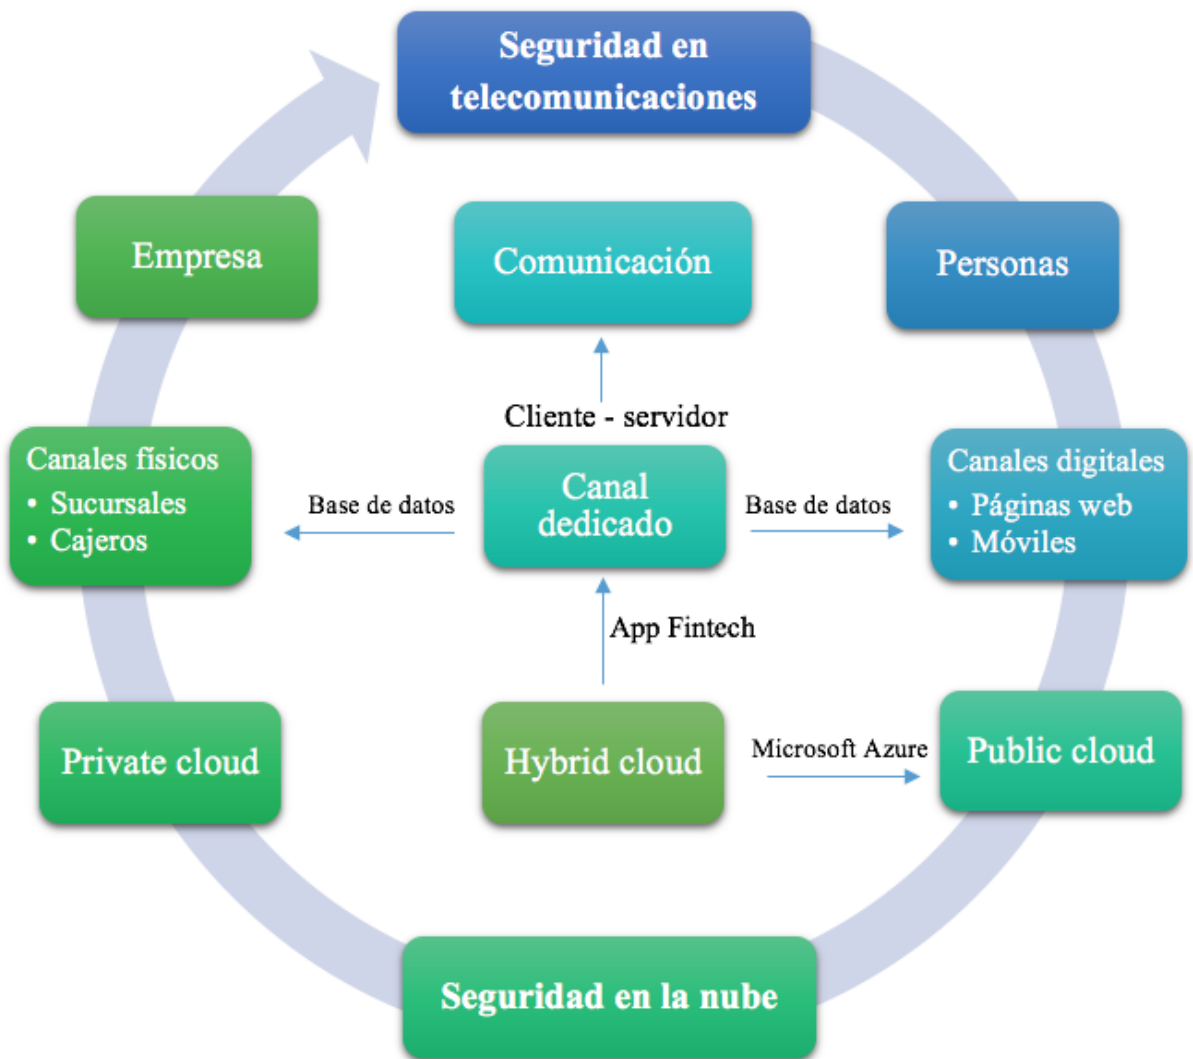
Seguridad en telecomunicaciones

Empresa

Comunicación

Personas

Cliente - servidor

Canales físicos
• Sucursales
• Cajeros

Base de datos

Canal dedicado

Base de datos

Canales digitales
• Páginas web
• Móviles

App Fintech

Private cloud

Hybrid cloud

Microsoft Azure

Public cloud

Seguridad en la nube